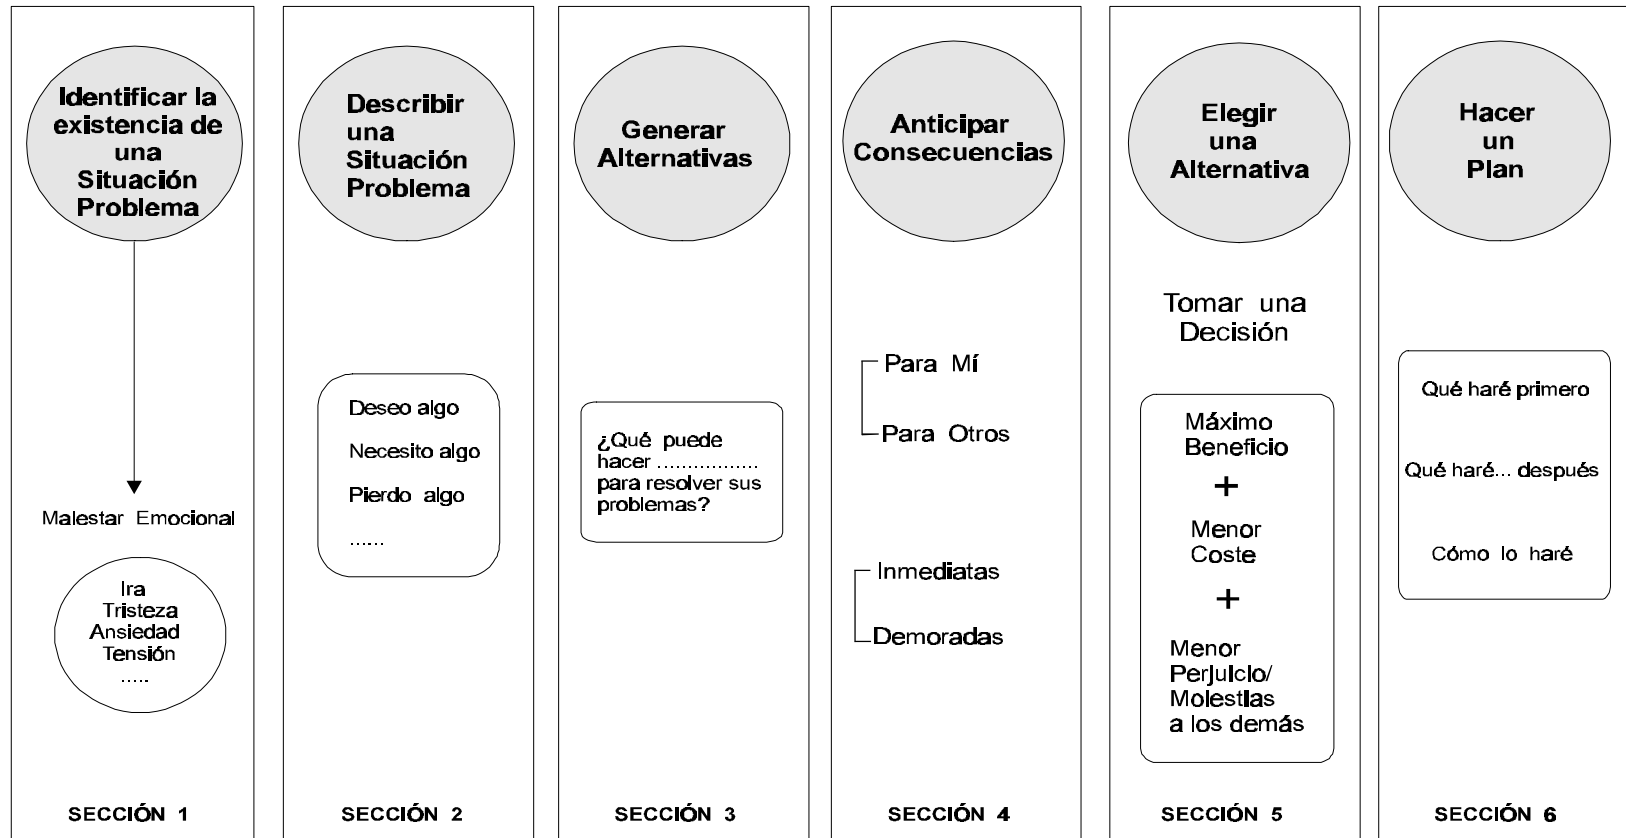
Identificar la existencia de una Situación Problema

Malestar Emocional

Ira
Tristeza
Ansiedad
Tensión
.....

SECCIÓN 1

Describir una Situación Problema

Deseo algo
Necesito algo
Pierdo algo
......

SECCIÓN 2

Generar Alternativas

¿Qué puede hacer ................ para resolver sus problemas?

SECCIÓN 3

Anticipar Consecuencias

Para Mí
Para Otros

Inmediatas
Demoradas

SECCIÓN 4

Elegir una Alternativa

Tomar una Decisión

Máximo Beneficio
+
Menor Coste
+
Menor Perjuicio/ Molestias a los demás

SECCIÓN 5

Hacer un Plan

Qué haré primero
Qué haré... después
Cómo lo haré

SECCIÓN 6